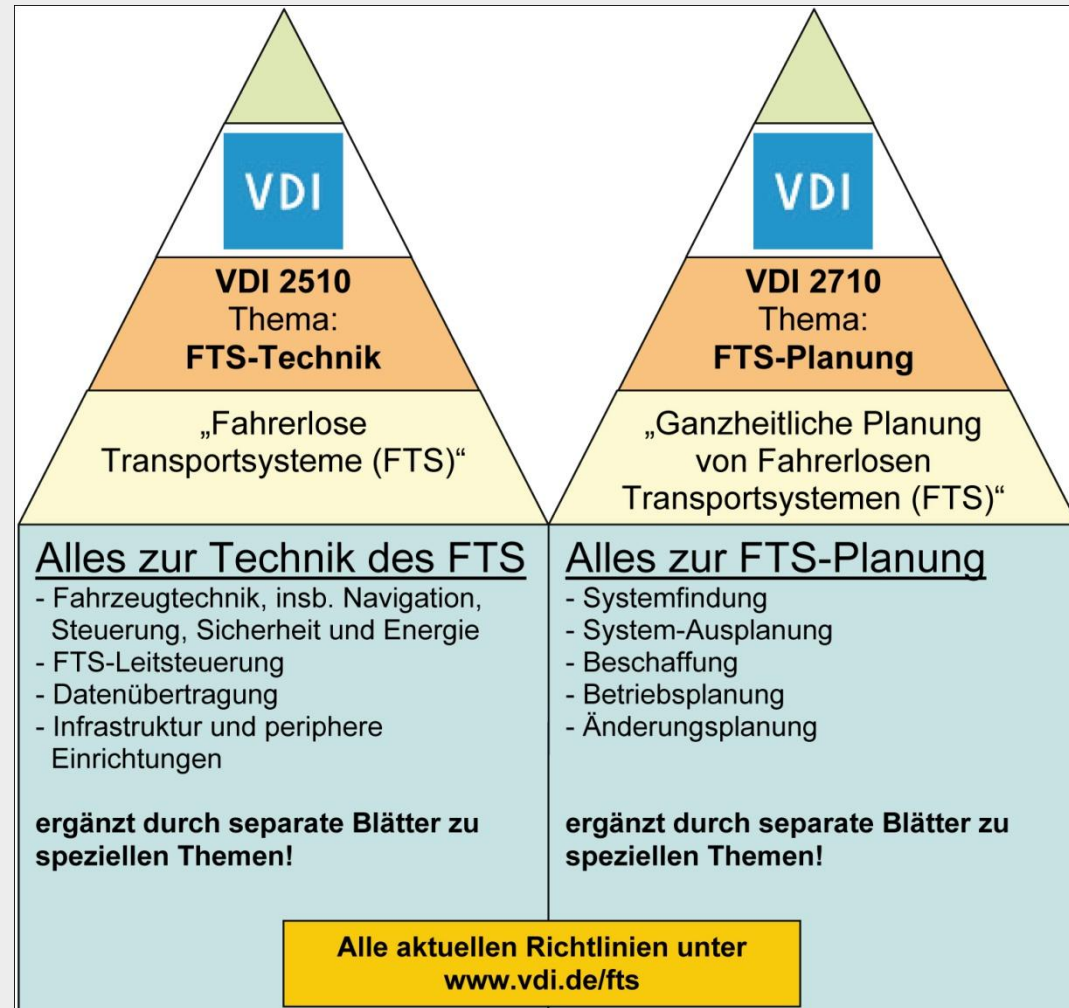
VDI

VDI 2510
Thema:
FTS-Technik

„Fahrerlose Transportsysteme (FTS)“

VDI

VDI 2710
Thema:
FTS-Planung

„Ganzheitliche Planung von Fahrerlosen Transportsystemen (FTS)“

Alles zur Technik des FTS

- Fahrzeugtechnik, insb. Navigation, Steuerung, Sicherheit und Energie
- FTS-Leitsteuerung
- Datenübertragung
- Infrastruktur und periphere Einrichtungen

ergänzt durch separate Blätter zu speziellen Themen!

Alles zur FTS-Planung

- Systemfindung
- System-Ausplanung
- Beschaffung
- Betriebsplanung
- Änderungsplanung

ergänzt durch separate Blätter zu speziellen Themen!

Alle aktuellen Richtlinien unter www.vdi.de/fts